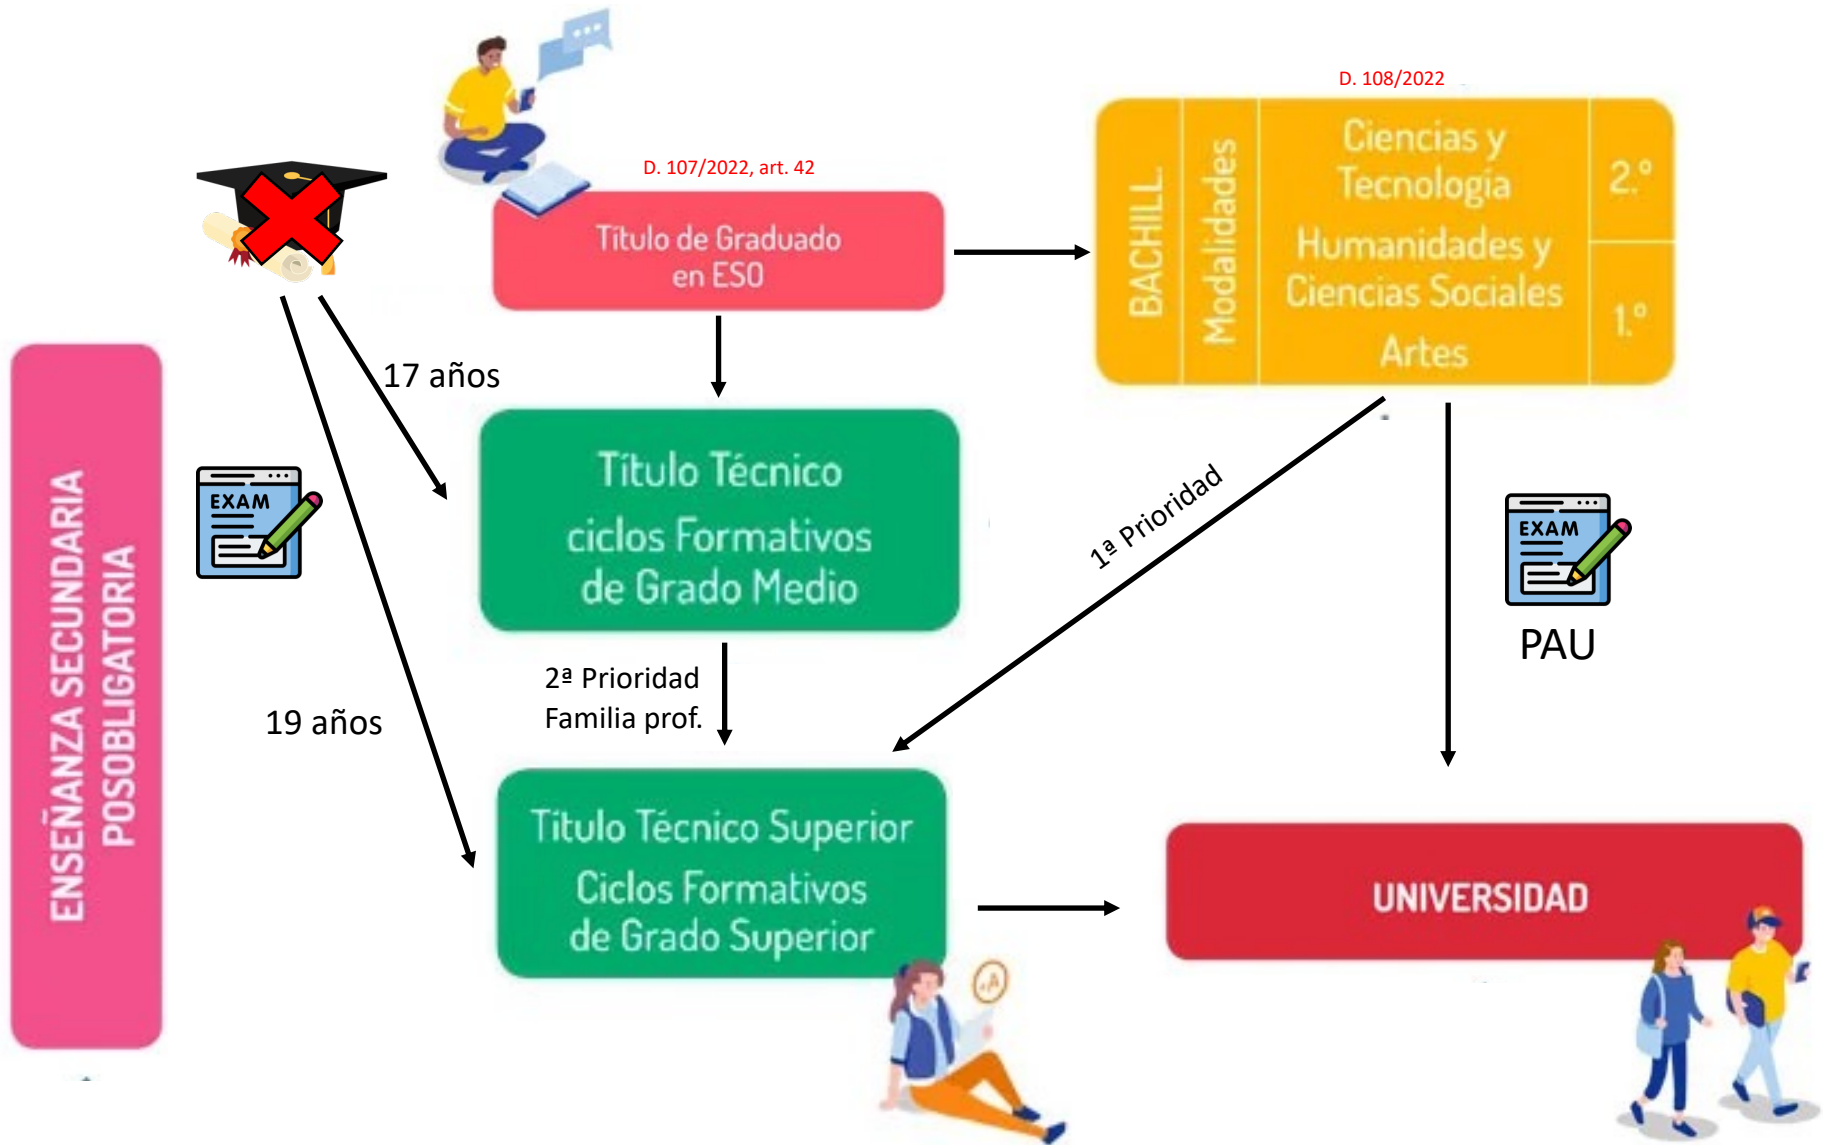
ENSEÑANZA SECUNDARIA POSOBLIGATORIA

D. 107/2022, art. 42

Título de Graduado en ESO

D. 108/2022

BACHILL.

Modalidades

Ciencias y Tecnología

Humanidades y Ciencias Sociales

Artes

2.º

1.º

17 años

EXAM

Título Técnico ciclos Formativos de Grado Medio

1ª Prioridad

EXAM

PAU

19 años

2ª Prioridad Familia prof.

Título Técnico Superior Ciclos Formativos de Grado Superior

UNIVERSIDAD